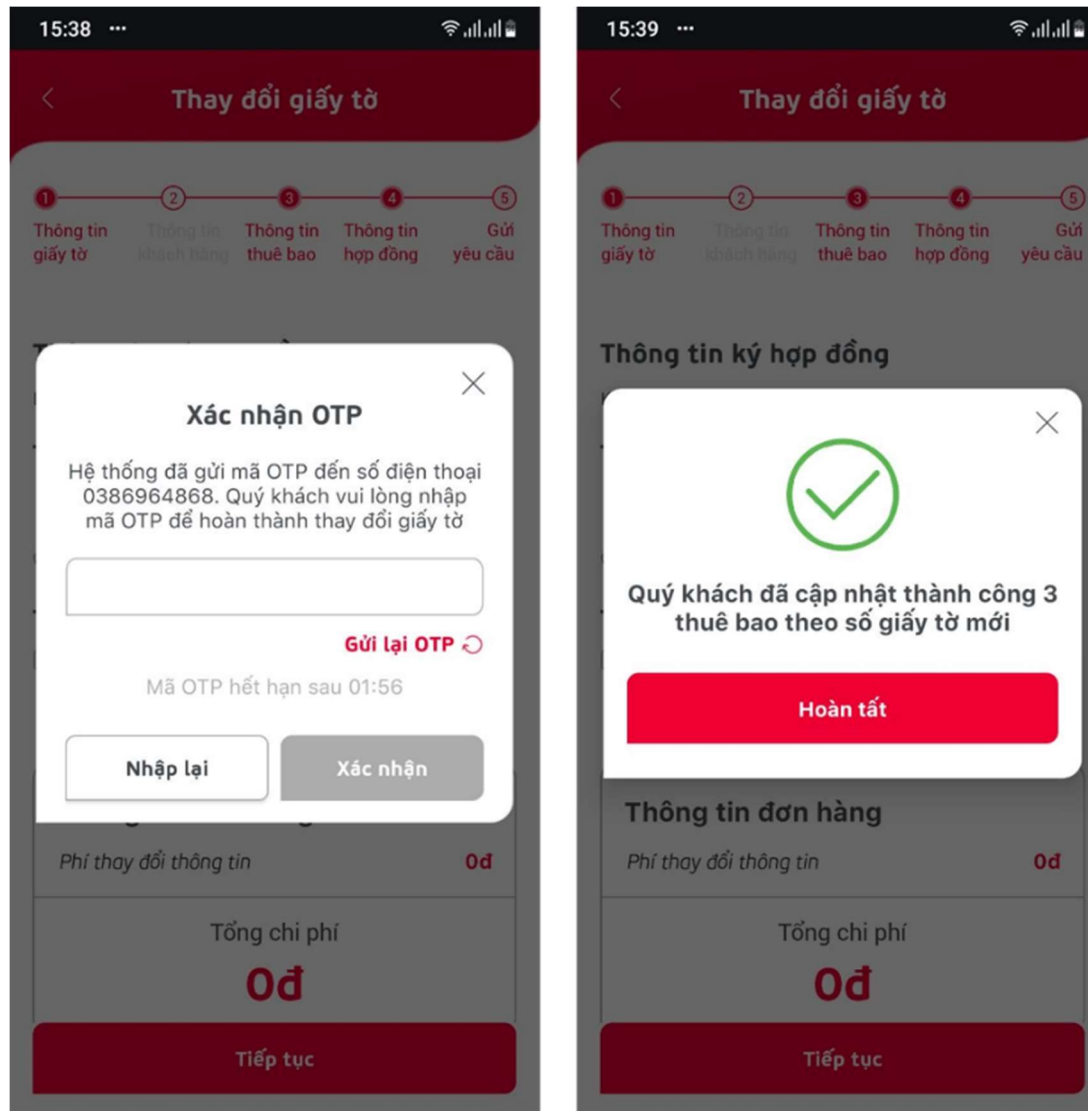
15:38 ···

Thay đổi giấy tờ

1 Thông tin giấy tờ
2 Thông tin khách hàng
3 Thông tin thuê bao
4 Thông tin hợp đồng
5 Gửi yêu cầu

Xác nhận OTP

Hệ thống đã gửi mã OTP đến số điện thoại 0386964868. Quý khách vui lòng nhập mã OTP để hoàn thành thay đổi giấy tờ

Gửi lại OTP

Mã OTP hết hạn sau 01:56

Nhập lại
Xác nhận

Phí thay đổi thông tin 0đ

Tổng chi phí
0đ

Tiếp tục

15:39 ···

Thay đổi giấy tờ

1 Thông tin giấy tờ
2 Thông tin khách hàng
3 Thông tin thuê bao
4 Thông tin hợp đồng
5 Gửi yêu cầu

Thông tin ký hợp đồng

Quý khách đã cập nhật thành công 3 thuê bao theo số giấy tờ mới

Hoàn tất

Thông tin đơn hàng
Phí thay đổi thông tin 0đ

Tổng chi phí
0đ

Tiếp tục